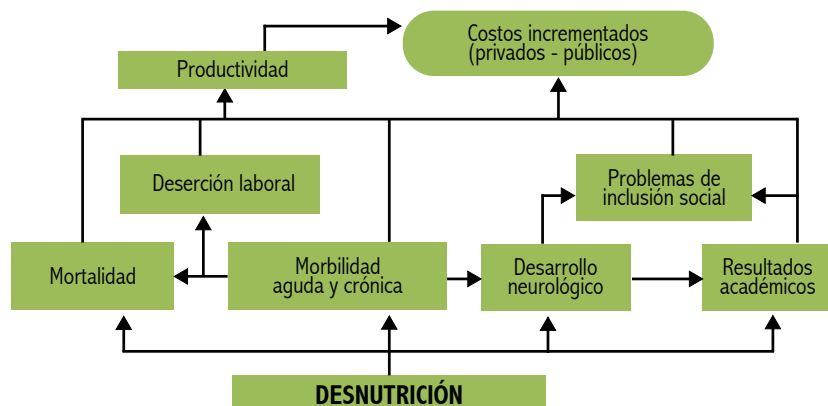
Costos incrementados
(privados - públicos)

Productividad

Deserción laboral

Problemas de inclusión social

Mortalidad

Morbilidad aguda y crónica

Desarrollo neurológico

Resultados académicos

DESNUTRICIÓN